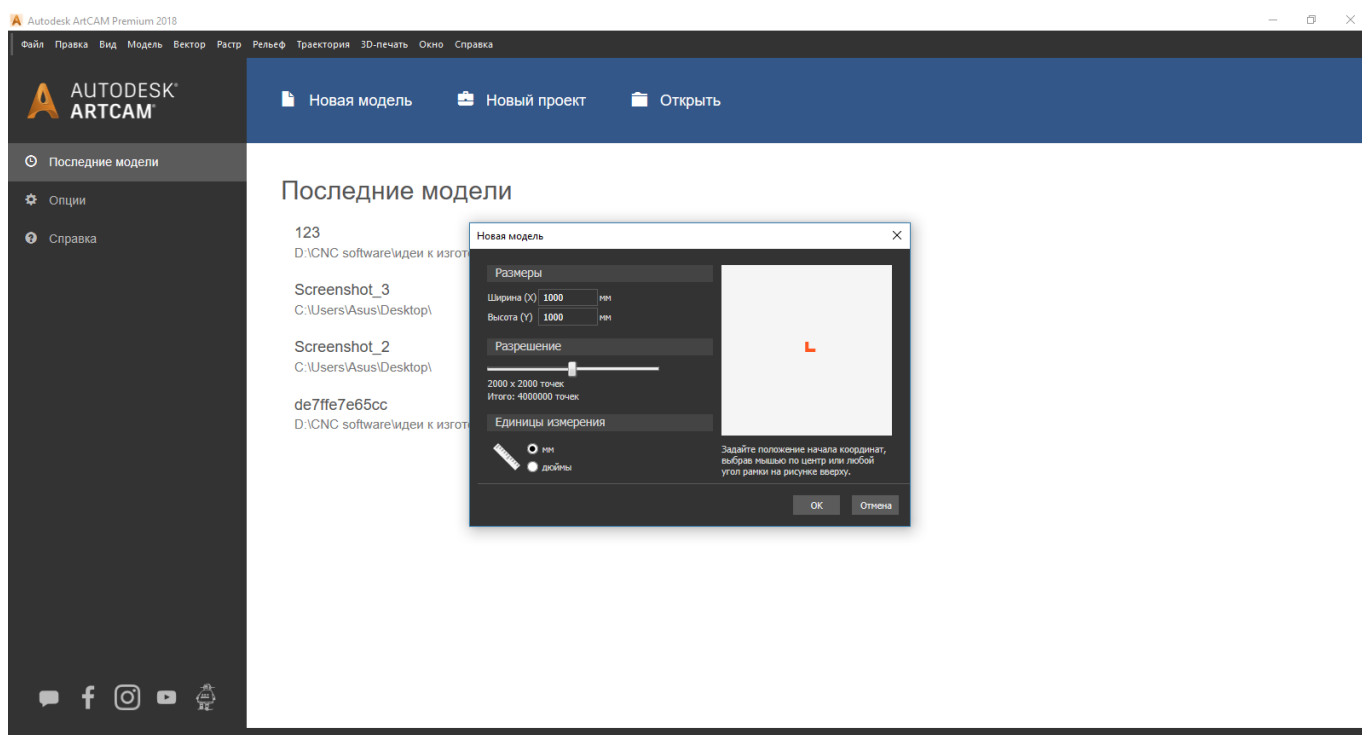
Autodesk ArtCAM Premium 2018

Файл Правка Вид Модель Вектор Растр Рельеф Траектория 3D-печать Окно Справка

AUTODESK® ARTCAM®

Новая модель Новый проект Открыть

Последние модели
Опции
Справка

Последние модели

123
D:\CNC software\идеи к изгот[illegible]

Screenshot_3
C:\Users\Asus\Desktop\

Screenshot_2
C:\Users\Asus\Desktop\

de7ffe7e65cc
D:\CNC software\идеи к изгот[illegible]

Новая модель

Размеры
Ширина (X) 1000 мм
Высота (Y) 1000 мм

Разрешение
2000 x 2000 точек
Итого: 4000000 точек

Единицы измерения
мм
дюймы

Задайте положение начала координат, выбрав мышью по центр или любой угол рамки на рисунке вверху.

OK Отмена